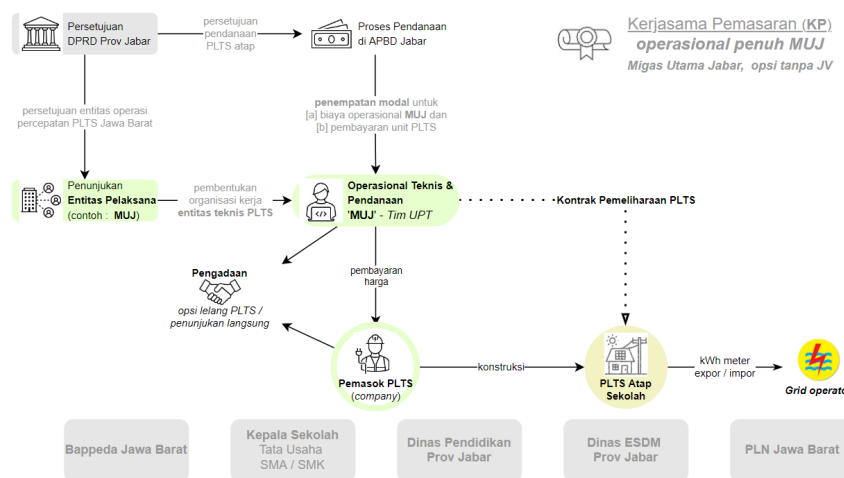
Kerjasama Pemasaran (KP)
operasional penuh MUJ
Migas Utama Jabar, opsi tanpa JV

Persetujuan DPRD Prov Jabar

persetujuan pendanaan PLTS atap

Proses Pendanaan di APBD Jabar

persetujuan entitas operasi percepatan PLTS Jawa Barat

penempatan modal untuk [a] biaya operasional MUJ dan [b] pembayaran unit PLTS

Penunjukan Entitas Pelaksana (contoh : MUJ)

pembentukan organisasi kerja entitas teknis PLTS

Operasional Teknis & Pendanaan 'MUJ' - Tim UPT

Kontrak Pemeliharaan PLTS

Pengadaan

opsi lelang PLTS / penunjukan langsung

pembayaran harga

Pemasok PLTS (company)

konstruksi

PLTS Atap Sekolah

kWh meter expor / impor

Grid operat

Bappeda Jawa Barat

Kepala Sekolah Tata Usaha SMA / SMK

Dinas Pendidikan Prov Jabar

Dinas ESDM Prov Jabar

PLN Jawa Barat